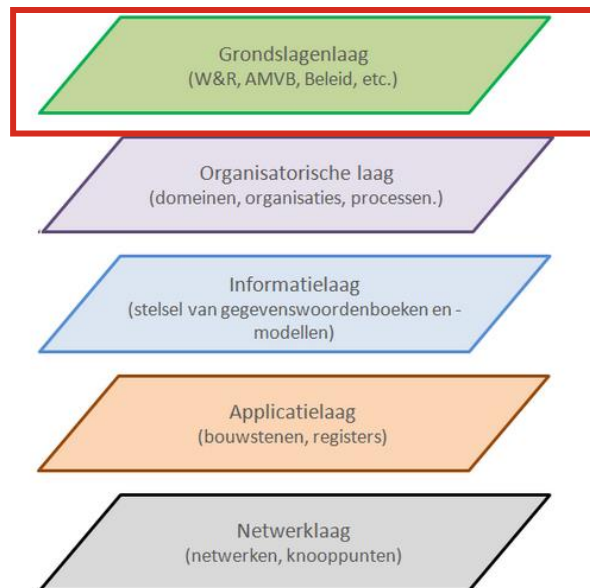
Grondslagenlaag
(W&R, AMVB, Beleid, etc.)

Organisatorische laag
(domeinen, organisaties, processen.)

Informatielaag
(stelsel van gegevenswoordenboeken en -modellen)

Applicatielaag
(bouwstenen, registers)

Netwerklaag
(netwerken, knooppunten)